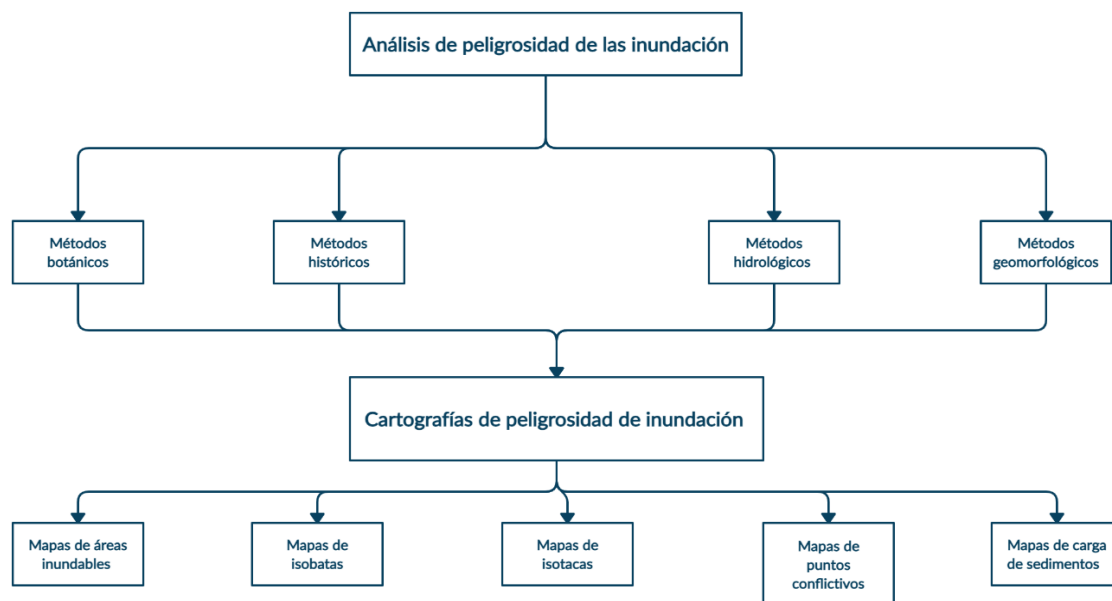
Análisis de peligrosidad de las inundación

Métodos botánicos

Métodos históricos

Métodos hidrológicos

Métodos geomorfológicos

Cartografías de peligrosidad de inundación

Mapas de áreas inundables

Mapas de isobatas

Mapas de isotacas

Mapas de puntos conflictivos

Mapas de carga de sedimentos